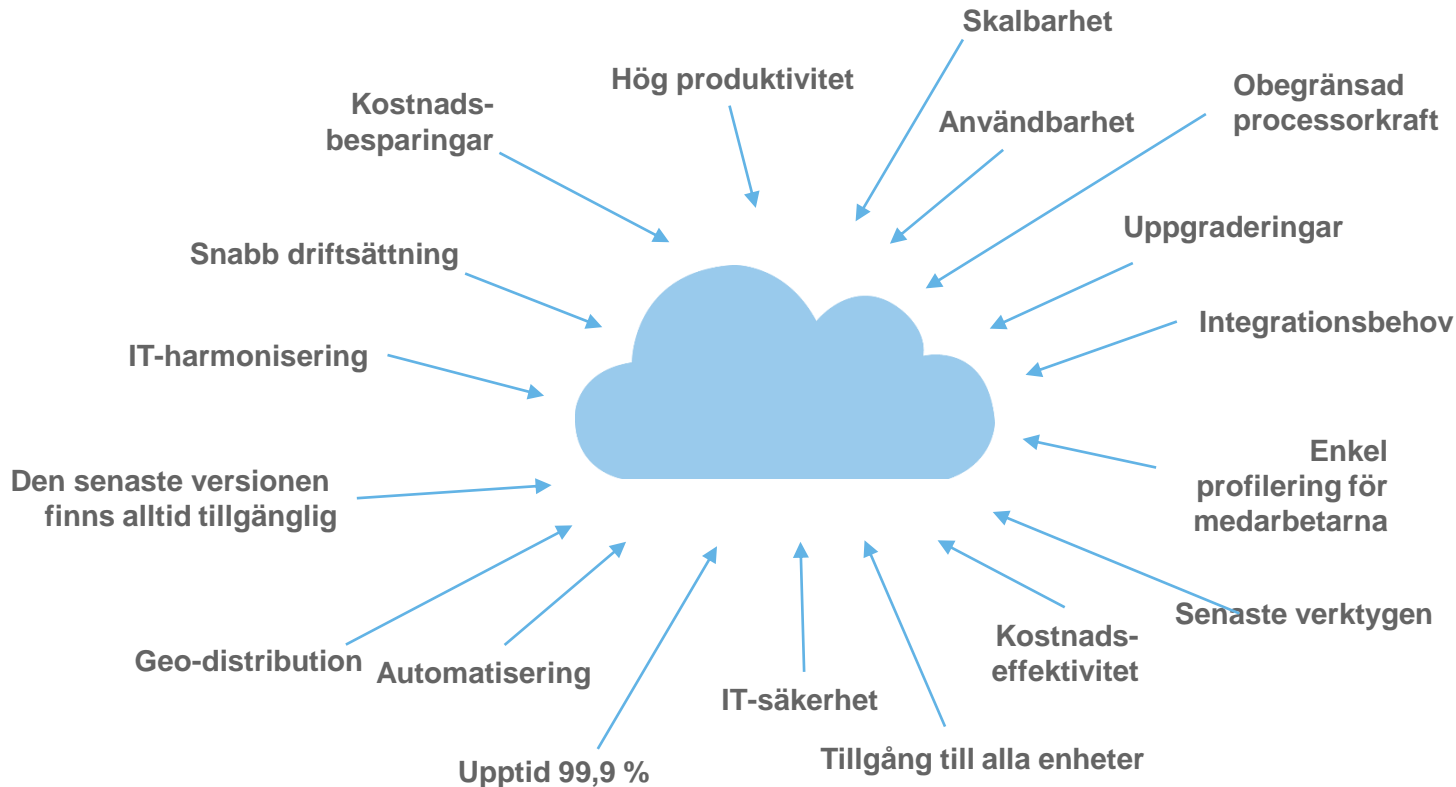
Skalbarhet

Hög produktivitet

Kostnads-besparingar

Användbarhet

Obegränsad processorkraft

Snabb driftsättning

Uppgraderingar

Integrationsbehov

IT-harmonisering

Enkel profilering för medarbetarna

Den senaste versionen finns alltid tillgänglig

Senaste verktygen

Kostnads-effektivitet

Geo-distribution

Automatisering

IT-säkerhet

Tillgång till alla enheter

Upptid 99,9 %